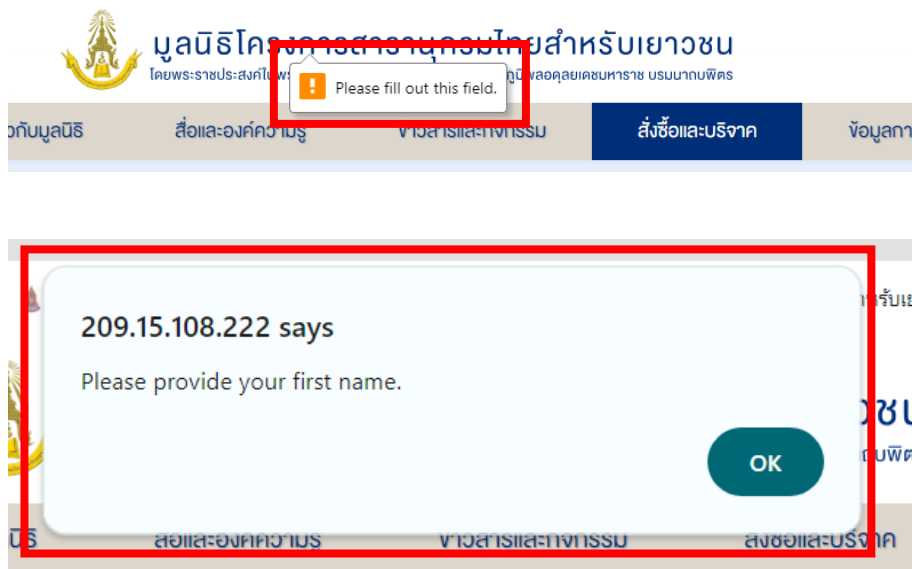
มูลนิธิโครง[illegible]ไทยสำหรับเยาวชน
โดยพระราชประสงค์ใน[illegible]ภูมิพลอดุลยเดชมหาราช บรมนาถบพิตร

Please fill out this field.

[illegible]กับมูลนิธิ | สื่อและองค์ความรู้ | ข่าวสารและกิจกรรม | สั่งซื้อและบริจาค | ข้อมูลกา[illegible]

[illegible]รับเย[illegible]

209.15.108.222 says

Please provide your first name.

OK

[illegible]ชน
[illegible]ถบพิต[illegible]

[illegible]นิธิ | สื่อและองค์ความรู้ | ข่าวสารและกิจกรรม | สั่งซื้อและบริจาค